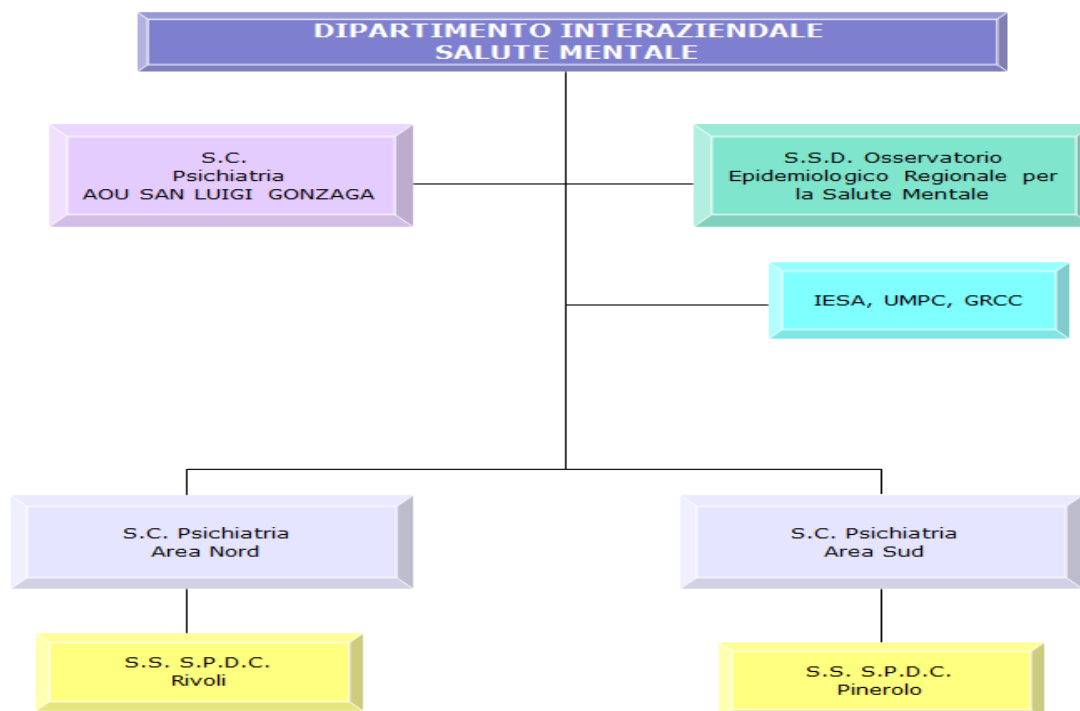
DIPARTIMENTO INTERAZIENDALE
SALUTE MENTALE

S.C.
Psichiatria
AOU SAN LUIGI GONZAGA

S.S.D. Osservatorio
Epidemiologico Regionale per
la Salute Mentale

IESA, UMPC, GRCC

S.C. Psichiatria
Area Nord

S.C. Psichiatria
Area Sud

S.S. S.P.D.C.
Rivoli

S.S. S.P.D.C.
Pinerolo